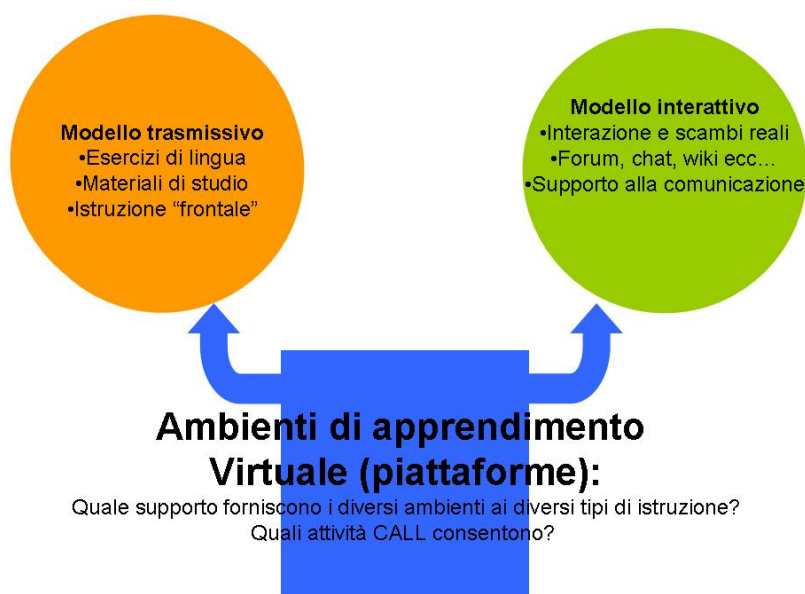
Modello trasmissivo
•Esercizi di lingua
•Materiali di studio
•Istruzione "frontale"

Modello interattivo
•Interazione e scambi reali
•Forum, chat, wiki ecc…
•Supporto alla comunicazione

Ambienti di apprendimento Virtuale (piattaforme):
Quale supporto forniscono i diversi ambienti ai diversi tipi di istruzione?
Quali attività CALL consentono?